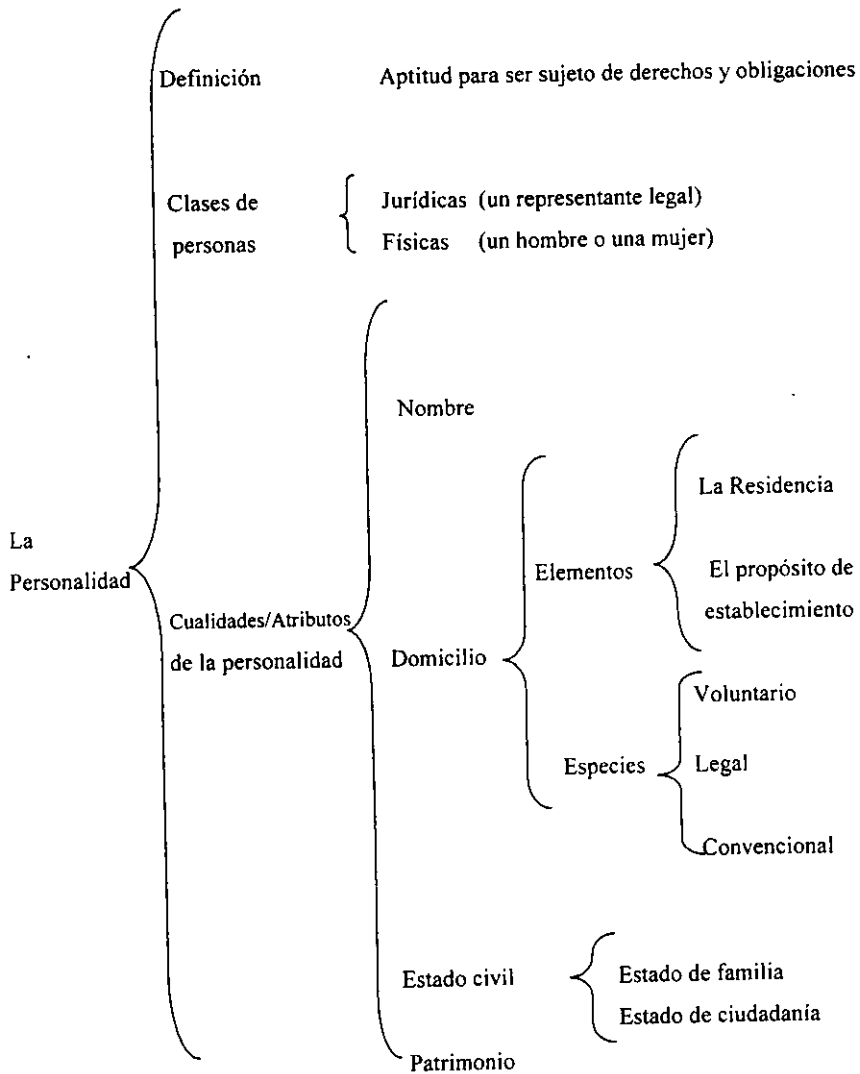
La Personalidad

Definición

Aptitud para ser sujeto de derechos y obligaciones

Clases de personas

Jurídicas (un representante legal)
Físicas (un hombre o una mujer)

Cualidades/Atributos de la personalidad

Nombre

Domicilio

Elementos

La Residencia

El propósito de establecimiento

Especies

Voluntario

Legal

Convencional

Estado civil

Estado de familia
Estado de ciudadanía

Patrimonio